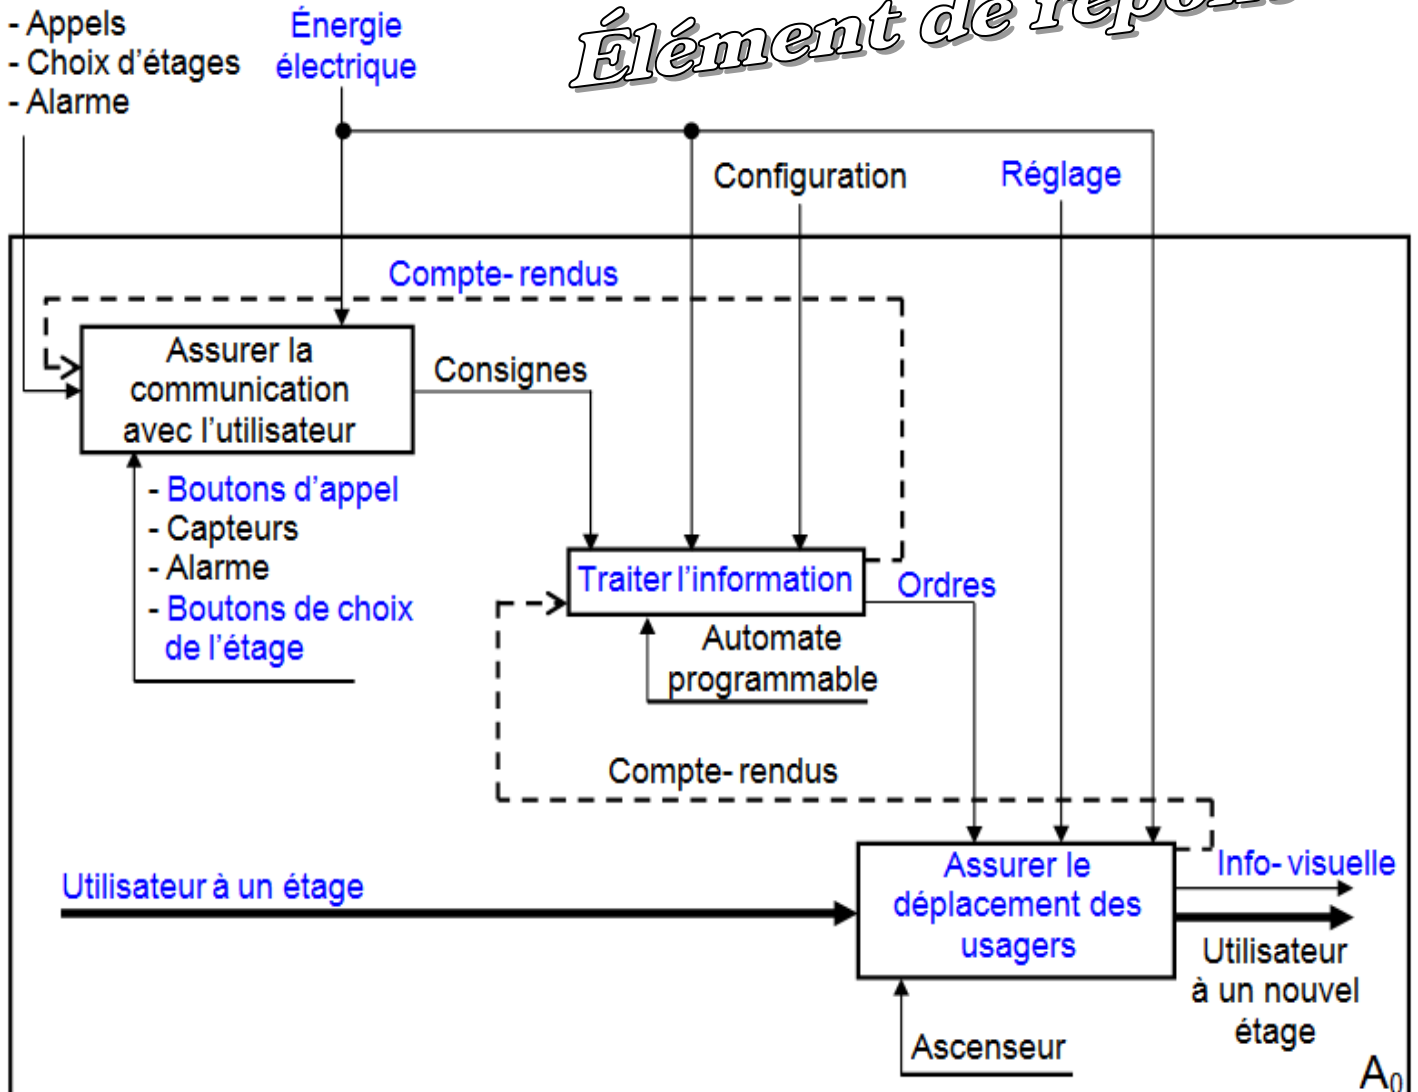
- Appels
- Choix d'étages
- Alarme

Énergie électrique

Élément de répon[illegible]

Configuration

Réglage

Compte- rendus

Assurer la communication avec l'utilisateur

Consignes

- Boutons d'appel
- Capteurs
- Alarme
- Boutons de choix de l'étage

Traiter l'information

Ordres

Automate programmable

Compte- rendus

Utilisateur à un étage

Assurer le déplacement des usagers

Info- visuelle

Utilisateur à un nouvel étage

Ascenseur

$A_0$